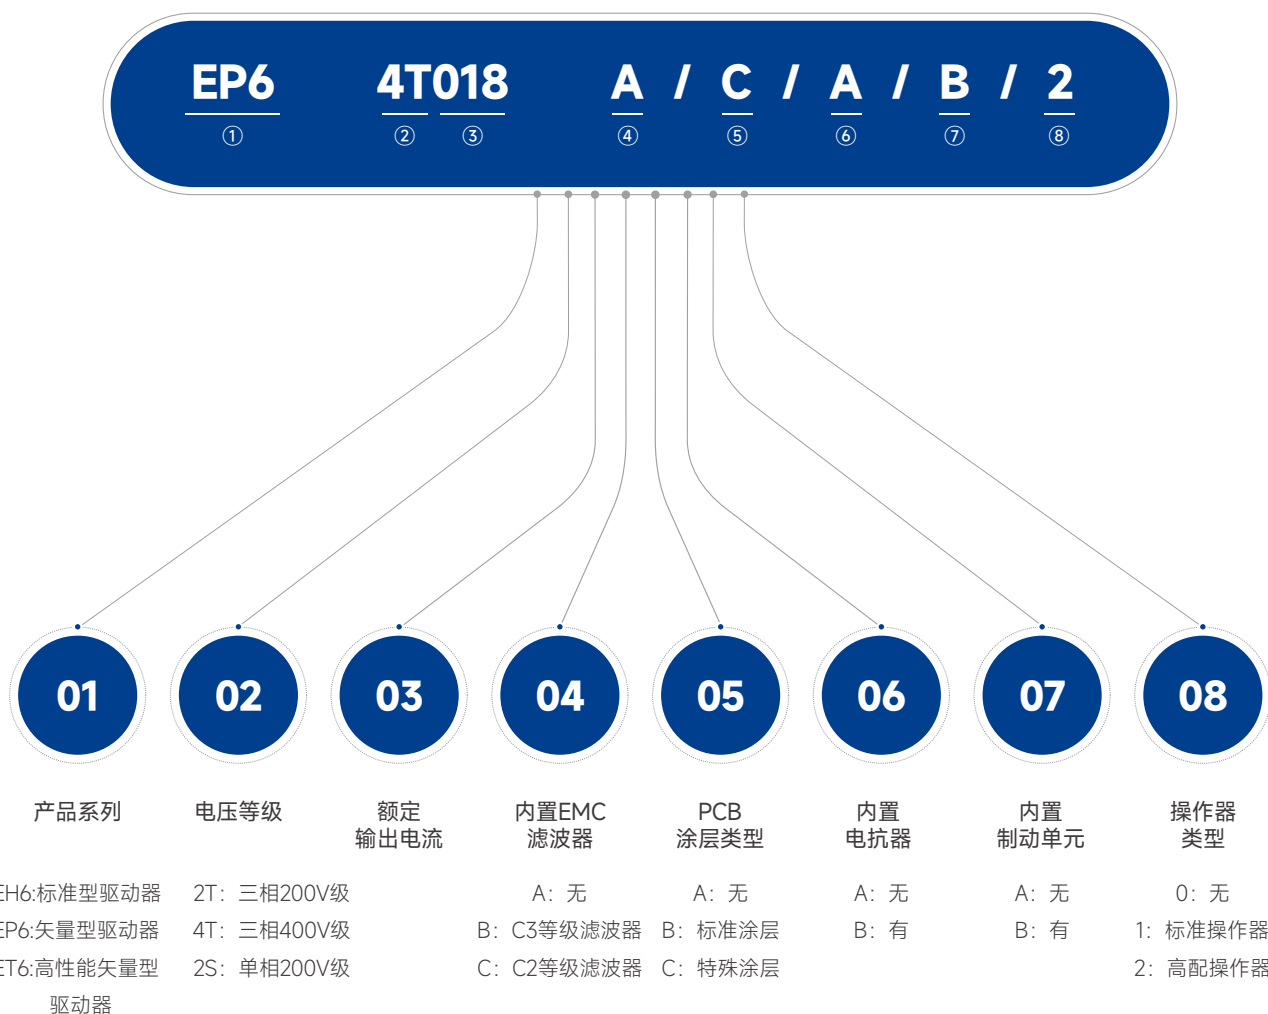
EP6 4T018 A / C / A / B / 2
① ② ③ ④ ⑤ ⑥ ⑦ ⑧

01 02 03 04 05 06 07 08

产品系列
EH6:标准型驱动器
EP6:矢量型驱动器
ET6:高性能矢量型驱动器

电压等级
2T：三相200V级
4T：三相400V级
2S：单相200V级

额定输出电流

内置EMC滤波器
A：无
B：C3等级滤波器
C：C2等级滤波器

PCB涂层类型
A：无
B：标准涂层
C：特殊涂层

内置电抗器
A：无
B：有

内置制动单元
A：无
B：有

操作器类型
0：无
1：标准操作器
2：高配操作器